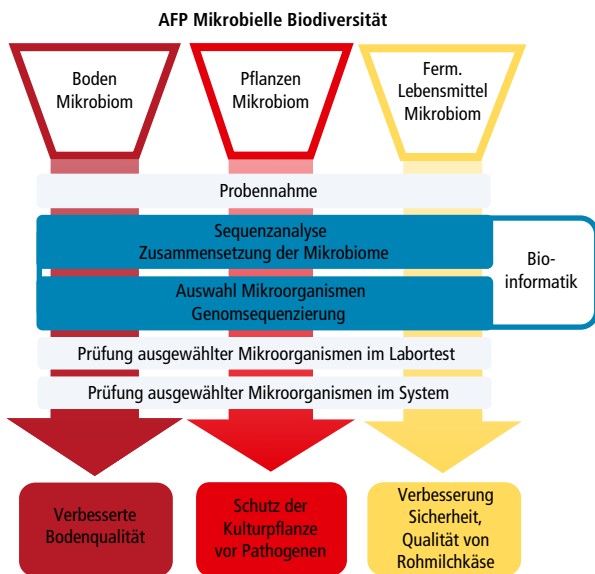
AFP Mikrobielle Biodiversität

Boden Mikrobiom

Pflanzen Mikrobiom

Ferm. Lebensmittel Mikrobiom

Probennahme

Sequenzanalyse
Zusammensetzung der Mikrobiome

Bioinformatik

Auswahl Mikroorganismen
Genomsequenzierung

Prüfung ausgewählter Mikroorganismen im Labortest

Prüfung ausgewählter Mikroorganismen im System

Verbesserte Bodenqualität

Schutz der Kulturpflanze vor Pathogenen

Verbesserung Sicherheit, Qualität von Rohmilchkäse